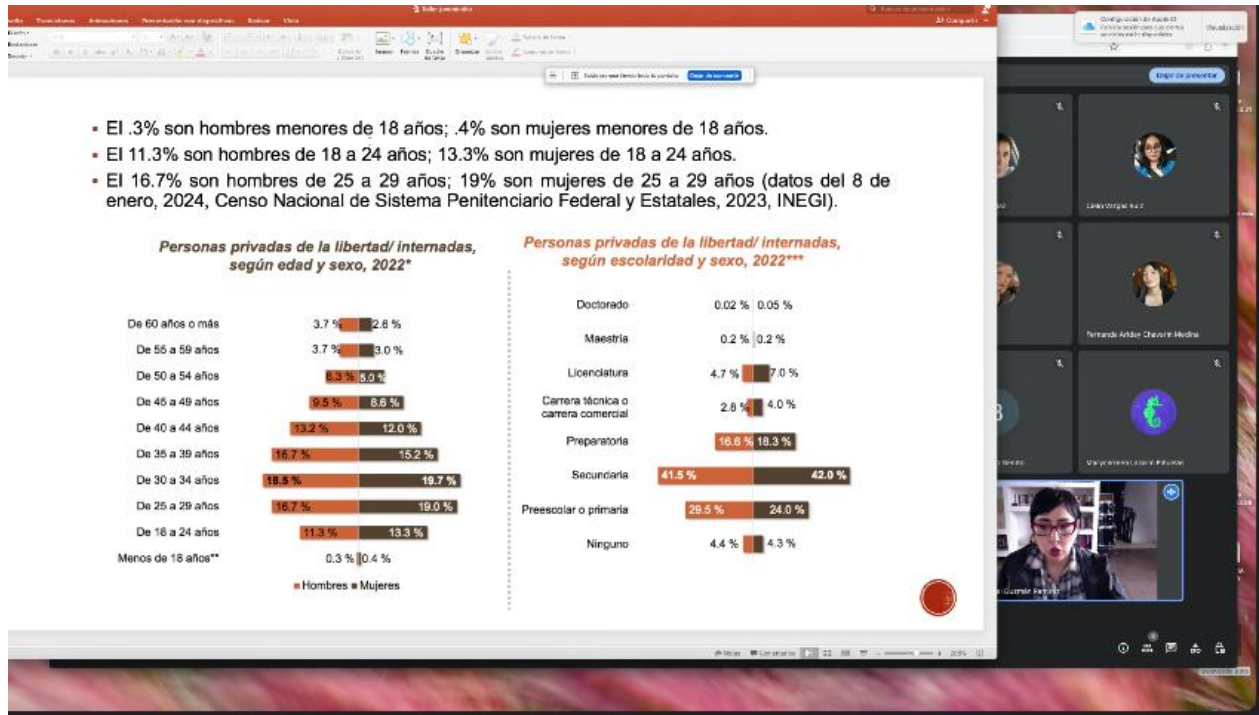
▪ El .3% son hombres menores de 18 años; .4% son mujeres menores de 18 años.

▪ El 11.3% son hombres de 18 a 24 años; 13.3% son mujeres de 18 a 24 años.

▪ El 16.7% son hombres de 25 a 29 años; 19% son mujeres de 25 a 29 años (datos del 8 de enero, 2024, Censo Nacional de Sistema Penitenciario Federal y Estatales, 2023, INEGI).

Personas privadas de la libertad/ internadas, según edad y sexo, 2022*

| | Hombres | Mujeres |
|---|---|---|
| De 60 años o más | 3.7 % | 2.6 % |
| De 55 a 59 años | 3.7 % | 3.0 % |
| De 50 a 54 años | 6.3 % | 5.0 % |
| De 45 a 49 años | 9.5 % | 8.6 % |
| De 40 a 44 años | 13.2 % | 12.0 % |
| De 35 a 39 años | 16.7 % | 15.2 % |
| De 30 a 34 años | 18.5 % | 19.7 % |
| De 25 a 29 años | 16.7 % | 19.0 % |
| De 18 a 24 años | 11.3 % | 13.3 % |
| Menos de 18 años** | 0.3 % | 0.4 % |

■ Hombres ■ Mujeres

Personas privadas de la libertad/ internadas, según escolaridad y sexo, 2022***

| | Hombres | Mujeres |
|---|---|---|
| Doctorado | 0.02 % | 0.05 % |
| Maestría | 0.2 % | 0.2 % |
| Licenciatura | 4.7 % | 7.0 % |
| Carrera técnica o carrera comercial | 2.8 % | 4.0 % |
| Preparatoria | 16.6 % | 18.3 % |
| Secundaria | 41.5 % | 42.0 % |
| Preescolar o primaria | 29.5 % | 24.0 % |
| Ninguno | 4.4 % | 4.3 % |

Dejar de presentar

Carla Vargas Ruiz

Fernanda Ariday Chavarin Medina